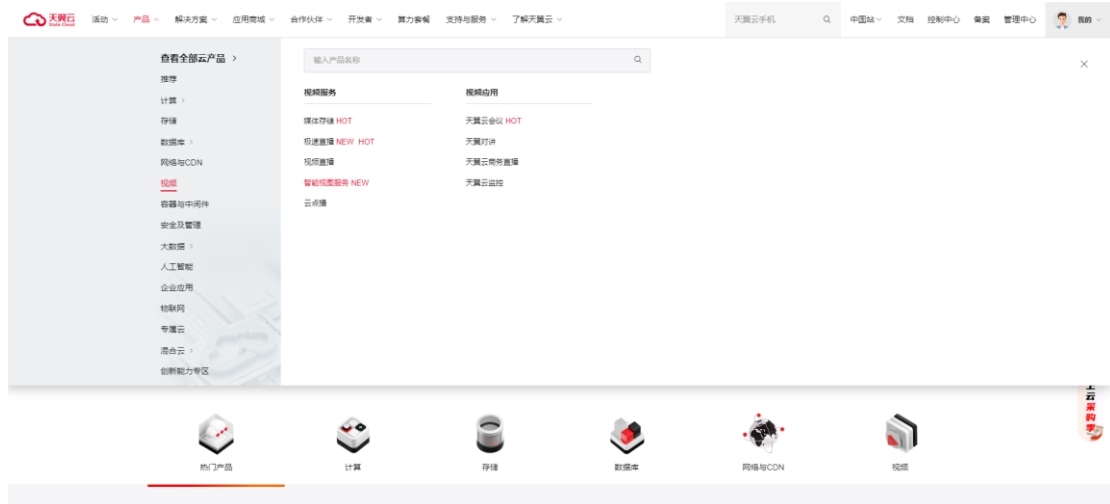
天翼云 State Cloud 活动 产品 解决方案 应用商城 合作伙伴 开发者 算力套餐 支持与服务 了解天翼云 天翼云手机 中国站 文档 控制中心 备案 管理中心 我的

查看全部云产品 >
推荐
计算 >
存储
数据库 >
网络与CDN
视频
容器与中间件
安全及管理
大数据 >
人工智能
企业应用
物联网
专属云
混合云 >
创新能力专区

输入产品名称

视频服务
媒体存储 HOT
极速直播 NEW HOT
视频直播
智能视图服务 NEW
云点播

视频应用
天翼云会议 HOT
天翼对讲
天翼云商务直播
天翼云监控

热门产品 计算 存储 数据库 网络与CDN 视频

云采购季